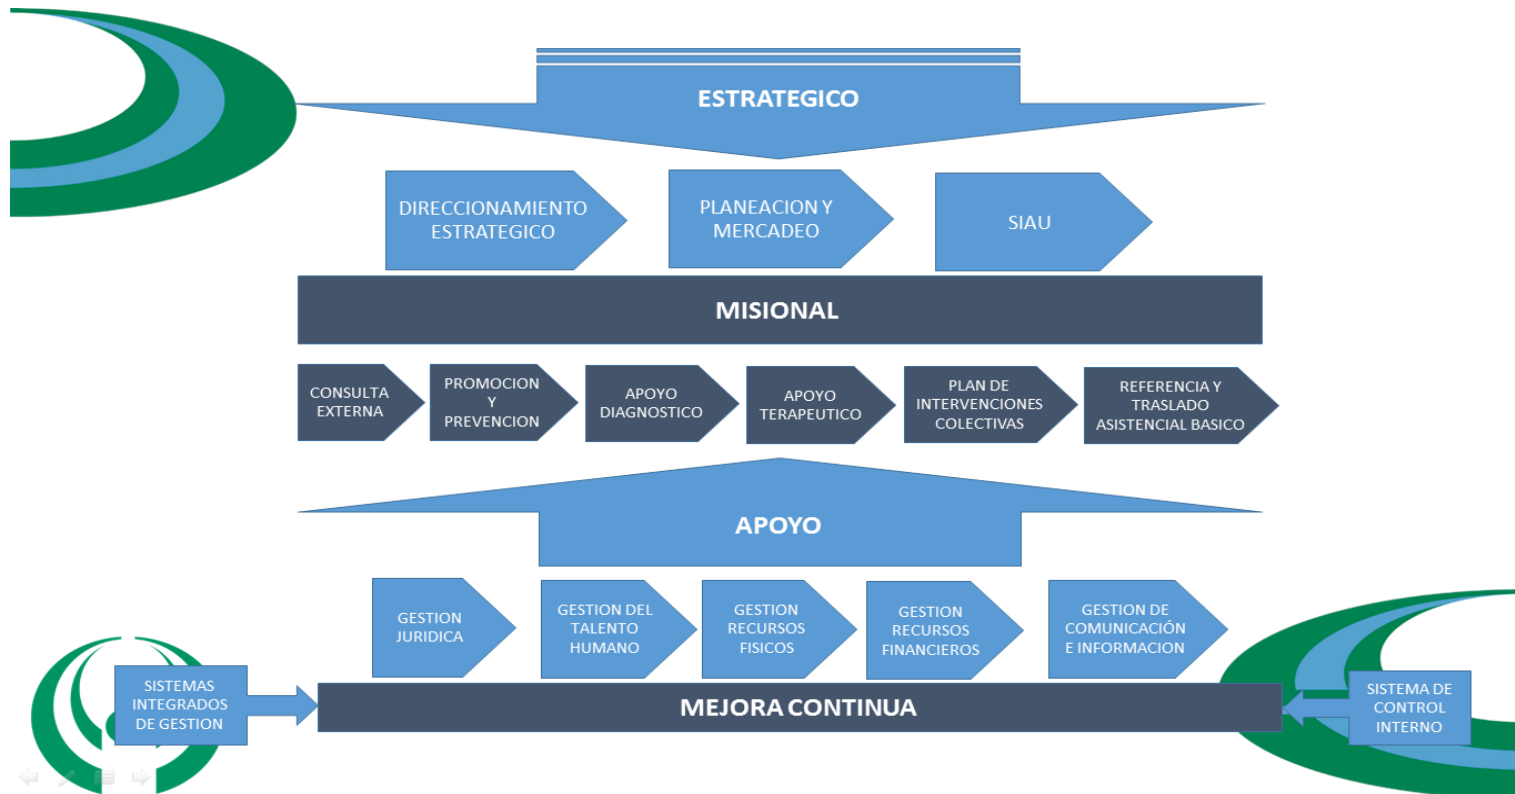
ESTRATEGICO

DIRECCIONAMIENTO ESTRATEGICO

PLANEACION Y MERCADEO

SIAU

MISIONAL

CONSULTA EXTERNA

PROMOCION Y PREVENCION

APOYO DIAGNOSTICO

APOYO TERAPEUTICO

PLAN DE INTERVENCIONES COLECTIVAS

REFERENCIA Y TRASLADO ASISTENCIAL BASICO

APOYO

GESTION JURIDICA

GESTION DEL TALENTO HUMANO

GESTION RECURSOS FISICOS

GESTION RECURSOS FINANCIEROS

GESTION DE COMUNICACIÓN E INFORMACION

SISTEMAS INTEGRADOS DE GESTION

MEJORA CONTINUA

SISTEMA DE CONTROL INTERNO